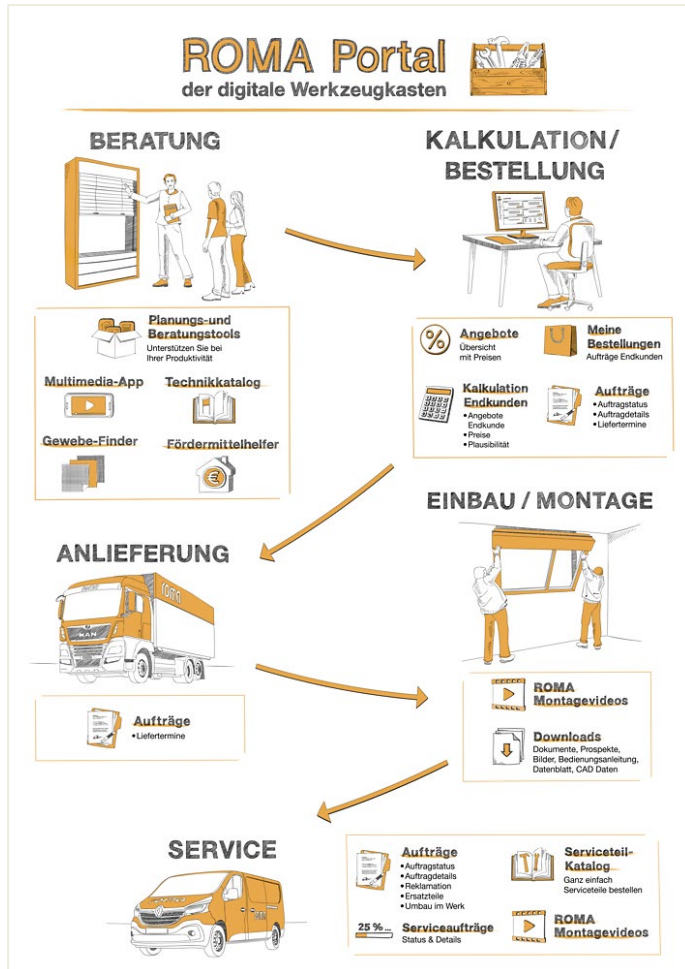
ROMA Portal
der digitale Werkzeugkasten

BERATUNG

KALKULATION/ BESTELLUNG

Planungs-und Beratungstools
Unterstützen Sie bei Ihrer Produktivität

Multimedia-App

Technikkatalog

Gewebe-Finder

Fördermittelhelfer

Angebote
Übersicht mit Preisen

Meine Bestellungen
Aufträge Endkunden

Kalkulation Endkunden
• Angebote Endkunde
• Preise
• Plausibilität

Aufträge
• Auftragstatus
• Auftragdetails
• Liefertermine

EINBAU / MONTAGE

ANLIEFERUNG

roma

MAN

Aufträge
• Liefertermine

ROMA Montagevideos

Downloads
Dokumente, Prospekte, Bilder, Bedienungsanleitung, Datenblatt, CAD Daten

SERVICE

Aufträge
• Auftragstatus
• Auftragdetails
• Reklamation
• Ersatzteile
• Umbau im Werk

Serviceteil-Katalog
Ganz einfach Serviceteile bestellen

25 %...
Serviceaufträge
Status & Details

ROMA Montagevideos